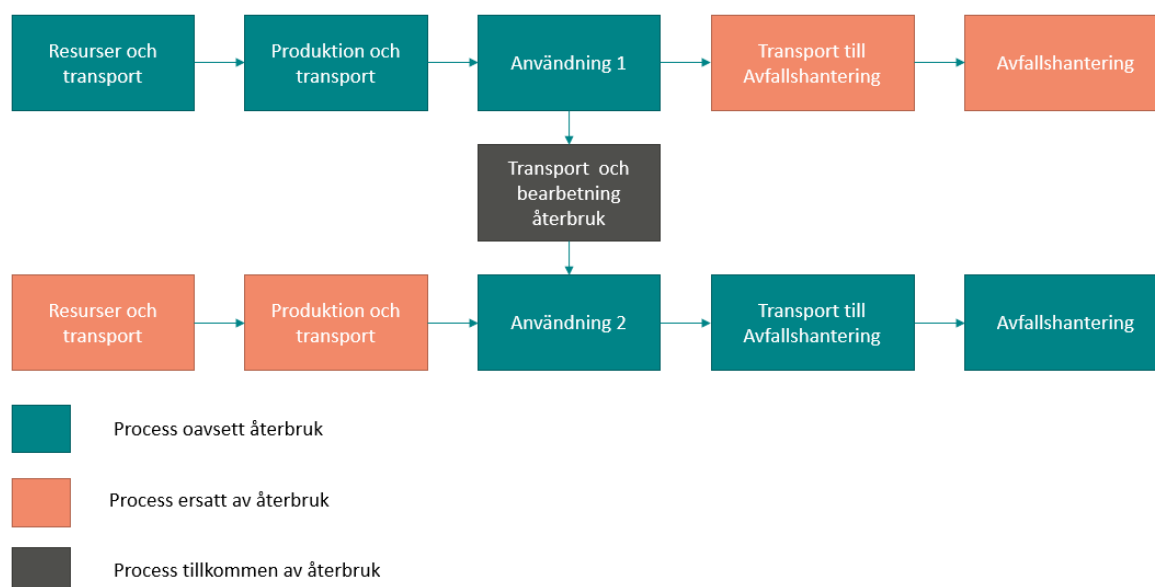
Resurser och transport

Produktion och transport

Användning 1

Transport till Avfallshantering

Avfallshantering

Transport och bearbetning återbruk

Resurser och transport

Produktion och transport

Användning 2

Transport till Avfallshantering

Avfallshantering

Process oavsett återbruk

Process ersatt av återbruk

Process tillkommen av återbruk